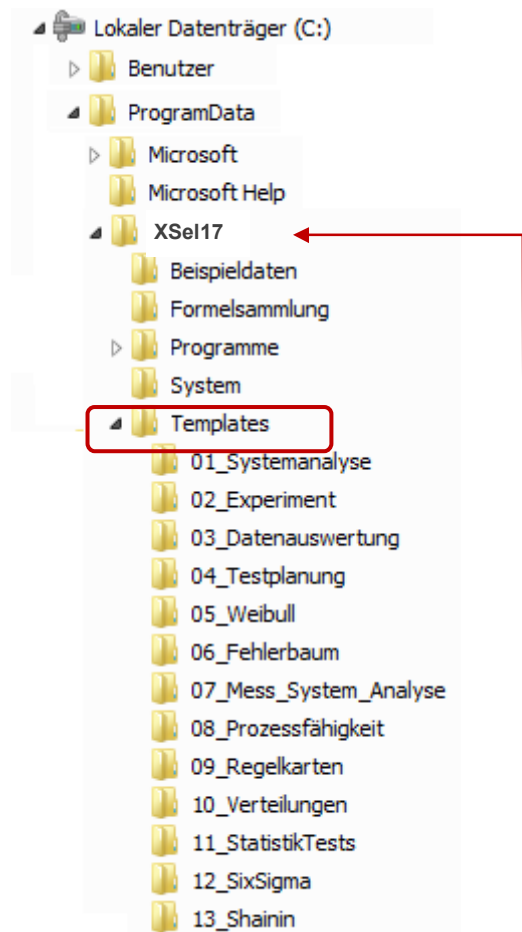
Lokaler Datenträger (C:)
Benutzer
ProgramData
Microsoft
Microsoft Help
XSel17
Beispieldaten
Formelsammlung
Programme
System
Templates
01_Systemanalyse
02_Experiment
03_Datenauswertung
04_Testplanung
05_Weibull
06_Fehlerbaum
07_Mess_System_Analyse
08_Prozessfähigkeit
09_Regelkarten
10_Verteilungen
11_StatistikTests
12_SixSigma
13_Shainin